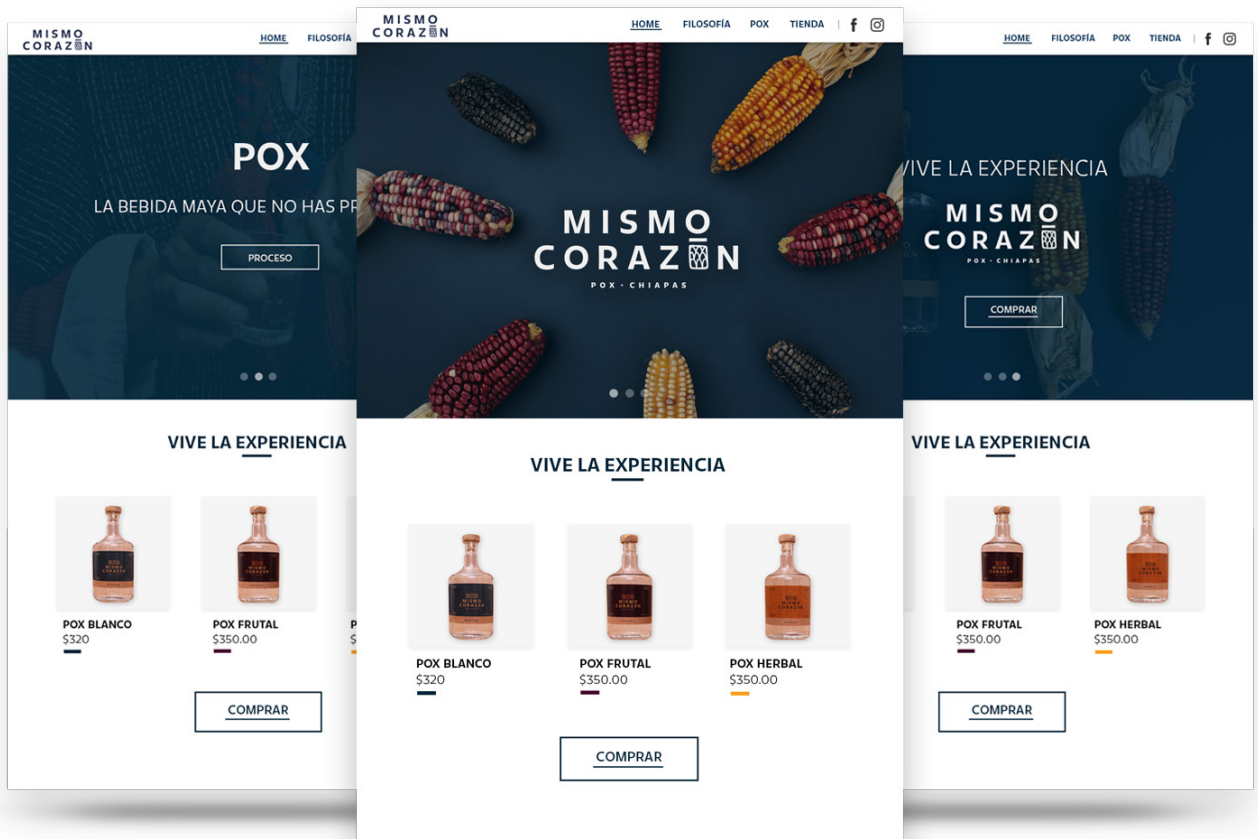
MISMO CORAZÓN

HOME FILOSOFÍA

POX

LA BEBIDA MAYA QUE NO HAS PR

PROCESO

VIVE LA EXPERIENCIA

POX BLANCO
$320

POX FRUTAL
$350.00

P
$

COMPRAR

MISMO CORAZÓN

HOME FILOSOFÍA POX TIENDA

MISMO CORAZÓN
POX · CHIAPAS

VIVE LA EXPERIENCIA

POX BLANCO
$320

POX FRUTAL
$350.00

POX HERBAL
$350.00

COMPRAR

HOME FILOSOFÍA POX TIENDA

VIVE LA EXPERIENCIA

MISMO CORAZÓN
POX · CHIAPAS

COMPRAR

VIVE LA EXPERIENCIA

POX FRUTAL
$350.00

POX HERBAL
$350.00

COMPRAR